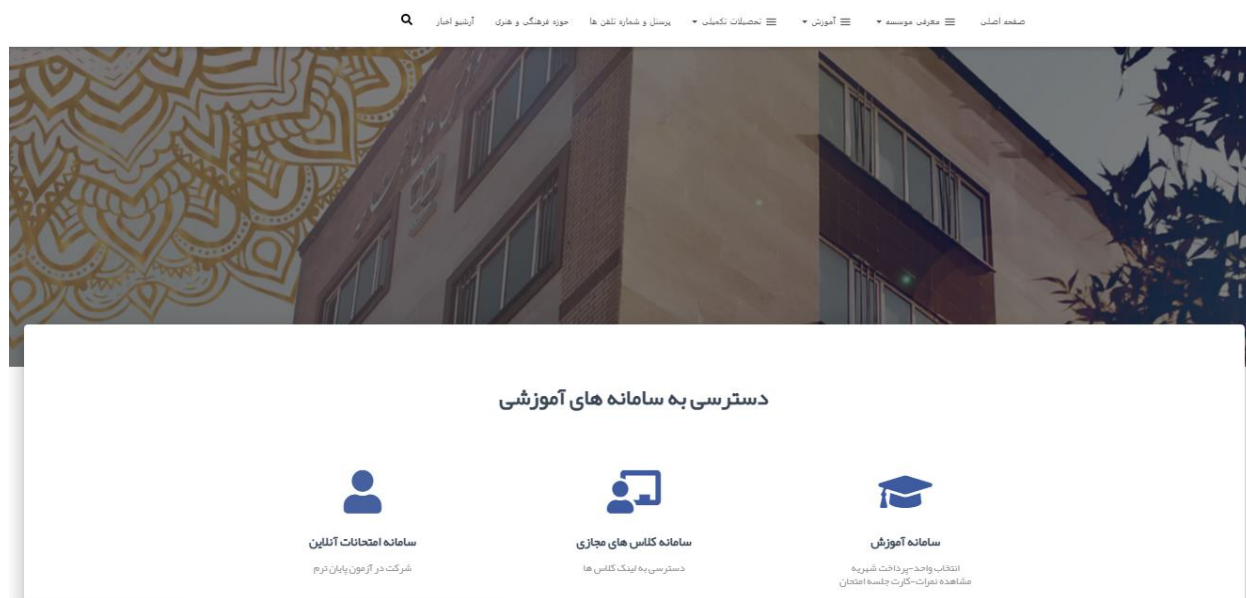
صفحه اصلی ☰ معرفی موسسه ▾ ☰ آموزش ▾ ☰ تحصیلات تکمیلی ▾ پرسنل و شماره تلفن ها حوزه فرهنگی و هنری آرشیو اخبار

دسترسی به سامانه های آموزشی

سامانه آموزش
انتخاب واحد-پرداخت شهریه
مشاهده نمرات-کارت جلسه امتحان

سامانه کلاس های مجازی
دسترسی به لینک کلاس ها

سامانه امتحانات آنلاین
شرکت در آزمون پایان ترم